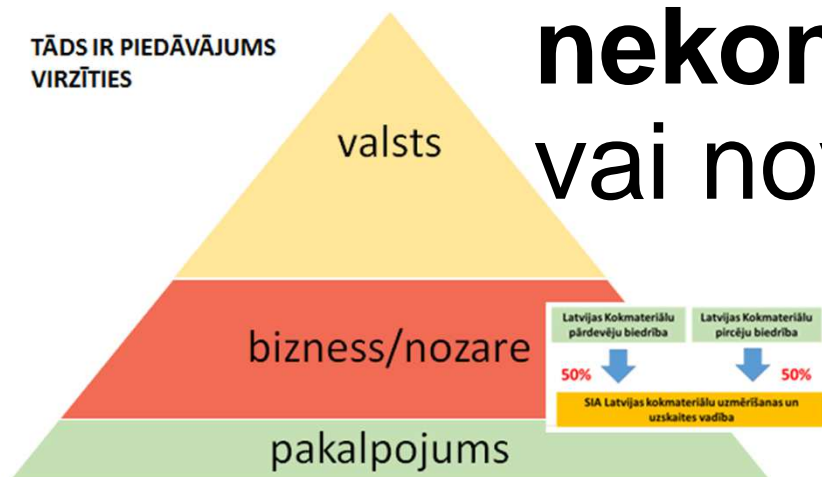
TĀDS IR PIEDĀVĀJUMS VIRZĪTIES

nekor

vai nov

valsts

bizness/nozare

pakalpojums

Latvijas Kokmateriālu pārdevēju biedrība

Latvijas Kokmateriālu pircēju biedrība

50%

50%

SIA Latvijas kokmateriālu uzmērīšanas un uzskaites vadība